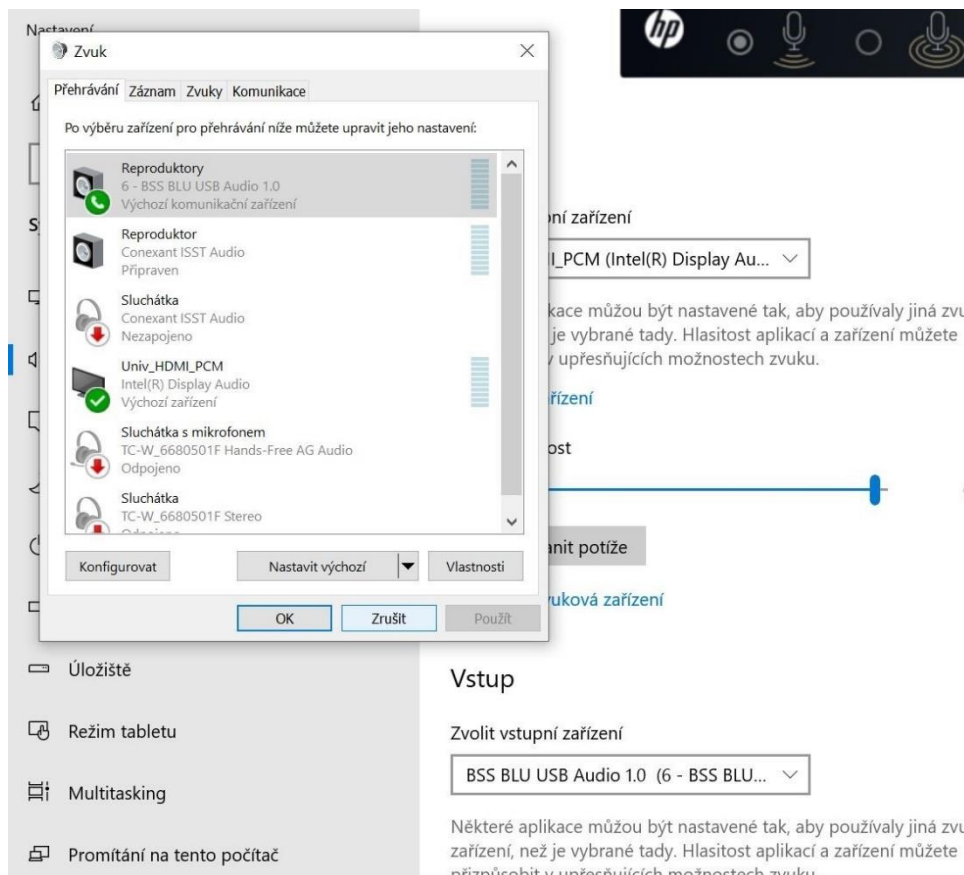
Nastavení

Zvuk

Přehrávání Záznam Zvuky Komunikace

Po výběru zařízení pro přehrávání níže můžete upravit jeho nastavení:

Reproduktory
6 - BSS BLU USB Audio 1.0
Výchozí komunikační zařízení

Reproduktor
Conexant ISST Audio
Připraven

Sluchátka
Conexant ISST Audio
Nezapojeno

Univ_HDMI_PCM
Intel(R) Display Audio
Výchozí zařízení

Sluchátka s mikrofonem
TC-W_6680501F Hands-Free AG Audio
Odpojeno

Sluchátka
TC-W_6680501F Stereo
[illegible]

Konfigurovat

Nastavit výchozí

Vlastnosti

OK

Zrušit

Použít

ní zařízení

I_PCM (Intel(R) Display Au...

kace můžou být nastavené tak, aby používaly jiná zvu je vybrané tady. Hlasitost aplikací a zařízení můžete v upřesňujících možnostech zvuku.

řízení

ost

anit potíže

uková zařízení

Úložiště

Režim tabletu

Multitasking

Promítání na tento počítač

Vstup

Zvolit vstupní zařízení

BSS BLU USB Audio 1.0 (6 - BSS BLU...

Některé aplikace můžou být nastavené tak, aby používaly jiná zvu zařízení, než je vybrané tady. Hlasitost aplikací a zařízení můžete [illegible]